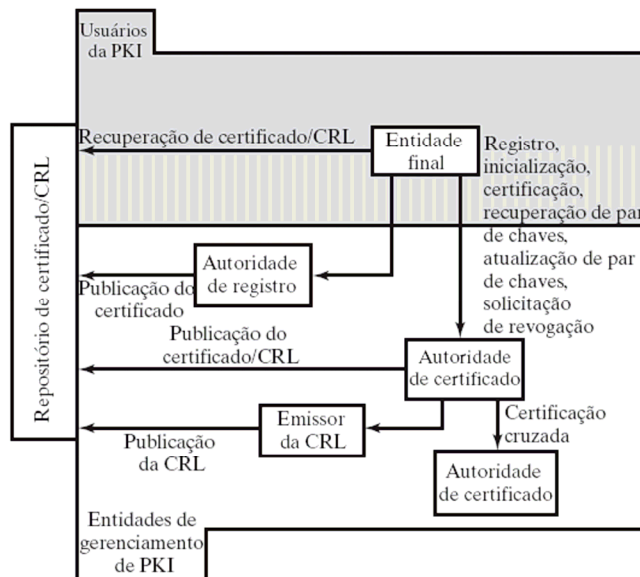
Usuários da PKI

Repositório de certificado/CRL

Recuperação de certificado/CRL

Entidade final

Registro, inicialização, certificação, recuperação de par de chaves, atualização de par de chaves, solicitação de revogação

Autoridade de registro

Publicação do certificado

Publicação do certificado/CRL

Autoridade de certificado

Emissor da CRL

Publicação da CRL

Certificação cruzada

Autoridade de certificado

Entidades de gerenciamento de PKI